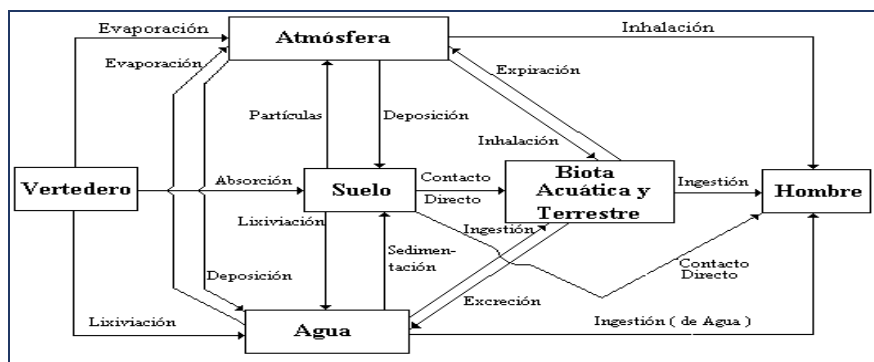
Evaporación

Atmósfera

Inhalación

Evaporación

Expiración

Partículas

Deposición

Inhalación

Vertedero

Absorción

Suelo

Contacto Directo

Biota Acuática y Terrestre

Ingestión

Hombre

Lixiviación

Ingestión

Sedimentación

Deposición

Contacto Directo

Excreción

Lixiviación

Agua

Ingestión ( de Agua )